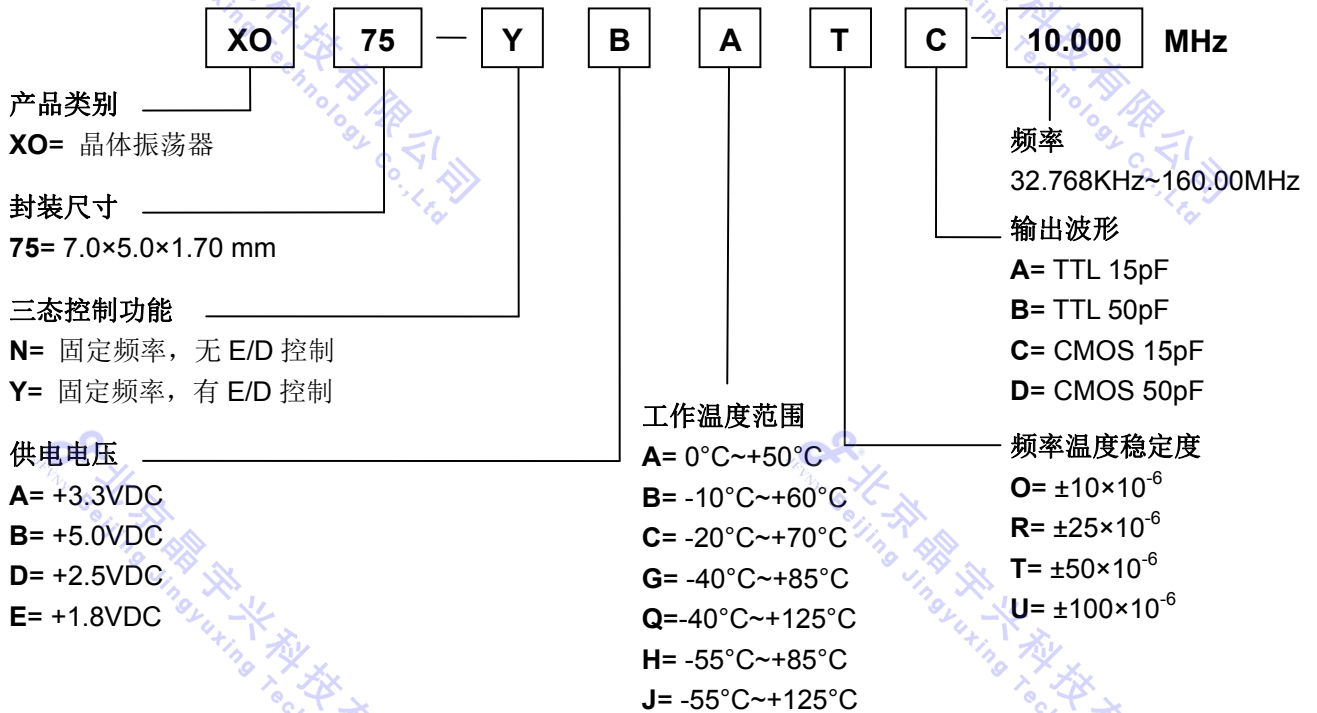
XO 75 — Y B A T C — 10.000 MHz

产品类别
XO= 晶体振荡器

封装尺寸
75= 7.0×5.0×1.70 mm

三态控制功能
N= 固定频率，无 E/D 控制
Y= 固定频率，有 E/D 控制

供电电压
A= +3.3VDC
B= +5.0VDC
D= +2.5VDC
E= +1.8VDC

工作温度范围
A= 0°C~+50°C
B= -10°C~+60°C
C= -20°C~+70°C
G= -40°C~+85°C
Q=-40°C~+125°C
H= -55°C~+85°C
J= -55°C~+125°C

频率
32.768KHz~160.00MHz

输出波形
A= TTL 15pF
B= TTL 50pF
C= CMOS 15pF
D= CMOS 50pF

频率温度稳定度
O= $\pm10\times10^{-6}$
R= $\pm25\times10^{-6}$
T= $\pm50\times10^{-6}$
U= $\pm100\times10^{-6}$

北京晶宇兴科技有限公司 Beijing Jingyuxing Technology Co.,Ltd